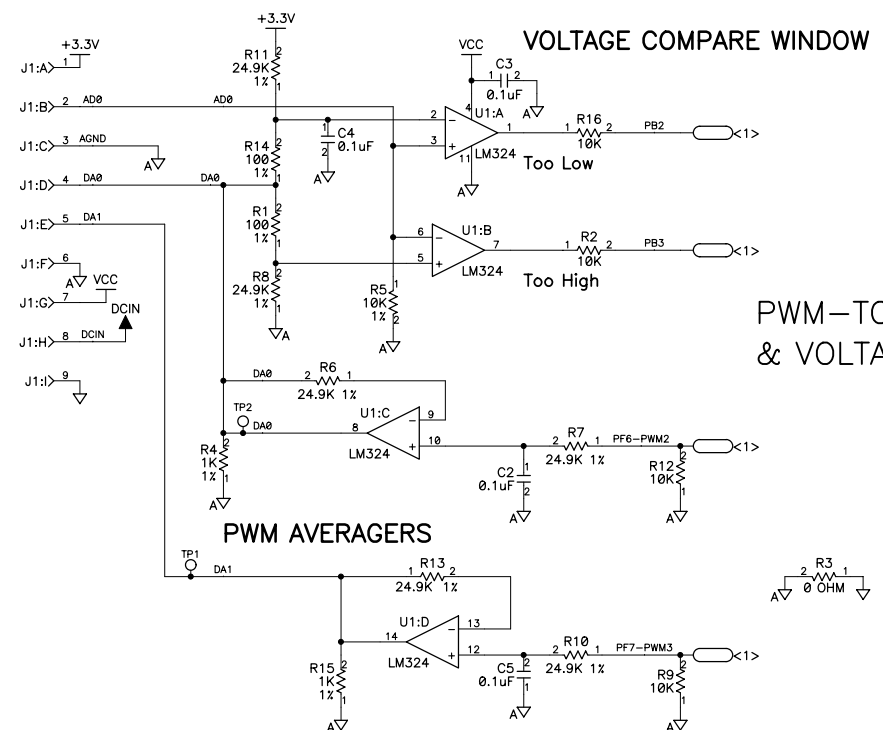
VOLTAGE COMPARE WINDOW

+3.3V
J1:A 1
J1:B 2 AD0
J1:C 3 AGND
J1:D 4 DA0
J1:E 5 DA1
J1:F 6
J1:G 7 VCC
J1:H 8 DCIN
J1:I 9
DCIN
A
A

+3.3V
R11 24.9K 1%
AD0
R14 100 1%
C4 0.1uF
DA0
R1 100 1%
R8 24.9K 1%
A
VCC
C3 0.1uF
A
U1:A
LM324
4
11
A
R16 10K
PB2
<1>
Too Low
U1:B
LM324
R2 10K
PB3
<1>
Too High
R5 10K 1%
A

PWM–TO
& VOLTA

DA0
R6 24.9K 1%
TP2
DA0
U1:C
LM324
R4 1K 1%
A
R7 24.9K 1%
PF6–PWM2
<1>
C2 0.1uF
A
R12 10K
A

PWM AVERAGERS

TP1
DA1
R13 24.9K 1%
U1:D
LM324
R15 1K 1%
A
R10 24.9K 1%
PF7–PWM3
<1>
C5 0.1uF
A
R9 10K
A

R3 0 OHM
A